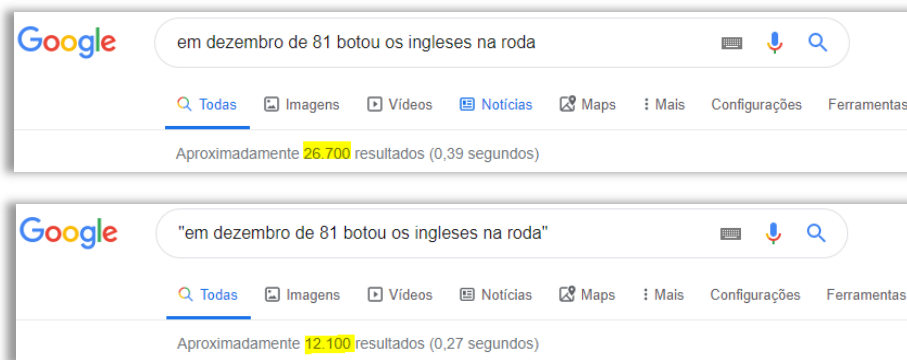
Google

em dezembro de 81 botou os ingleses na roda

Todas Imagens Vídeos Notícias Maps Mais Configurações Ferramentas

Aproximadamente 26.700 resultados (0,39 segundos)

Google

"em dezembro de 81 botou os ingleses na roda"

Todas Imagens Vídeos Notícias Maps Mais Configurações Ferramentas

Aproximadamente 12.100 resultados (0,27 segundos)